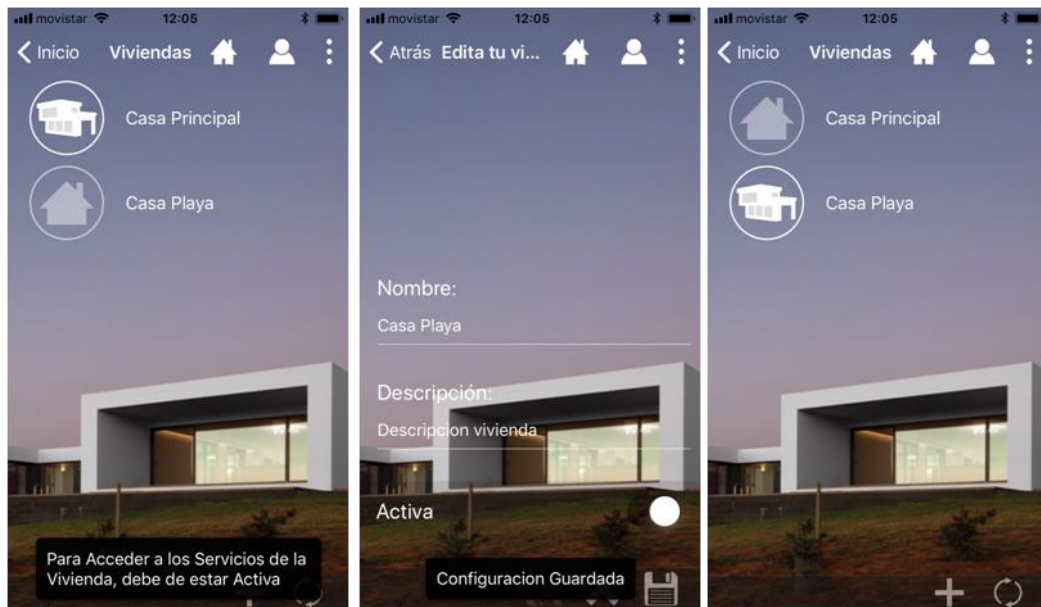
movistar 12:05

Inicio Viviendas

Casa Principal

Casa Playa

Para Acceder a los Servicios de la Vivienda, debe de estar Activa

movistar 12:05

Atrás Edita tu vi...

Nombre:

Casa Playa

Descripción:

Descripcion vivienda

Activa

Configuracion Guardada

movistar 12:05

Inicio Viviendas

Casa Principal

Casa Playa